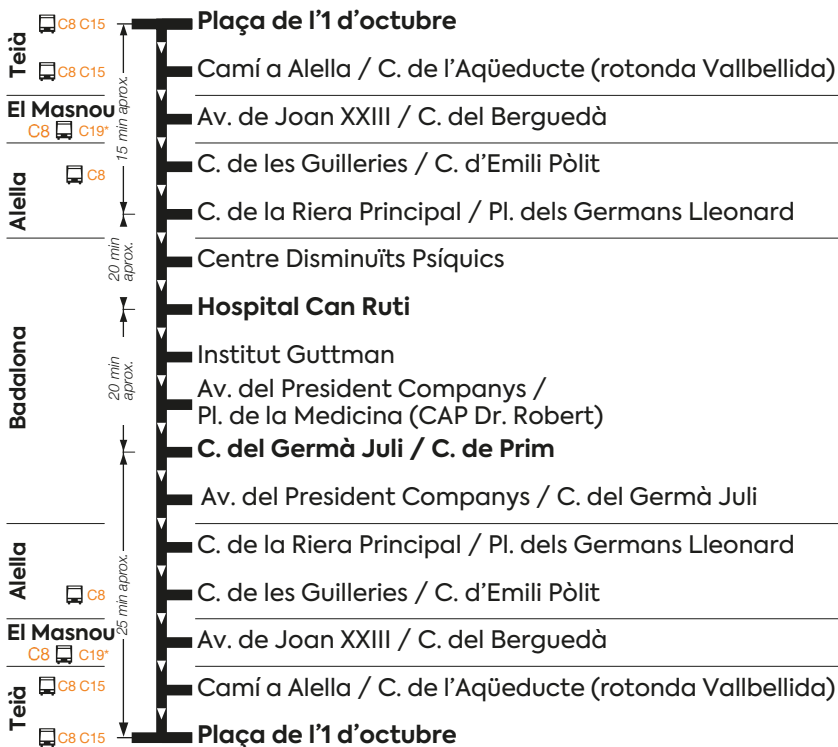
Teià
C8 C15
C8 C15
El Masnou
C8 C19*
Alella
C8
Badalona
Alella
C8
El Masnou
C8 C19*
Teià
C8 C15
C8 C15

15 min aprox.
20 min aprox.
20 min aprox.
25 min aprox.

Plaça de l'1 d'octubre
Camí a Alella / C. de l'Aqüeducte (rotonda Vallbellida)
Av. de Joan XXIII / C. del Berguedà
C. de les Guilleries / C. d'Emili Pòlit
C. de la Riera Principal / Pl. dels Germans Lleonard
Centre Disminuïts Psíquics
Hospital Can Ruti
Institut Guttman
Av. del President Companys / Pl. de la Medicina (CAP Dr. Robert)
C. del Germà Juli / C. de Prim
Av. del President Companys / C. del Germà Juli
C. de la Riera Principal / Pl. dels Germans Lleonard
C. de les Guilleries / C. d'Emili Pòlit
Av. de Joan XXIII / C. del Berguedà
Camí a Alella / C. de l'Aqüeducte (rotonda Vallbellida)
Plaça de l'1 d'octubre